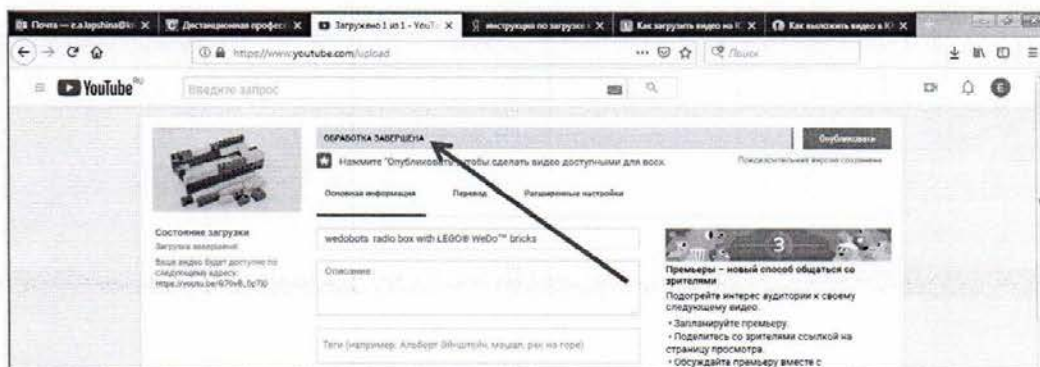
Почта — e.a.lapshina@... ✕ | Дистанционная профес... ✕ | Загружено 1 из 1 - YouT... ✕ | инструкция по загрузке... ✕ | Как загрузить видео на... ✕ | Как выложить видео в... ✕

https://www.youtube.com/upload

Поиск

YouTube RU

Введите запрос

ОБРАБОТКА ЗАВЕРШЕНА

Опубликовать

Нажмите "Опубликовать", чтобы сделать видео доступным для всех.

Предварительные версии сохранены

Основная информация | Перевод | Расширенные настройки

Состояние загрузки
Загрузка завершена!

Ваше видео будет доступно по следующему адресу: https://youtu.be/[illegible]

wedobots radio box with LEGO® WeDo™ bricks

Описание

Теги (например, Альберт Эйнштейн, мацай, рак на горе)

3

Премьеры – новый способ общаться со зрителями

Подогрейте интерес аудитории к своему следующему видео.

• Запланируйте премьеру.
• Поделитесь со зрителями ссылкой на страницу просмотра.
• Обсуждайте премьеру вместе с